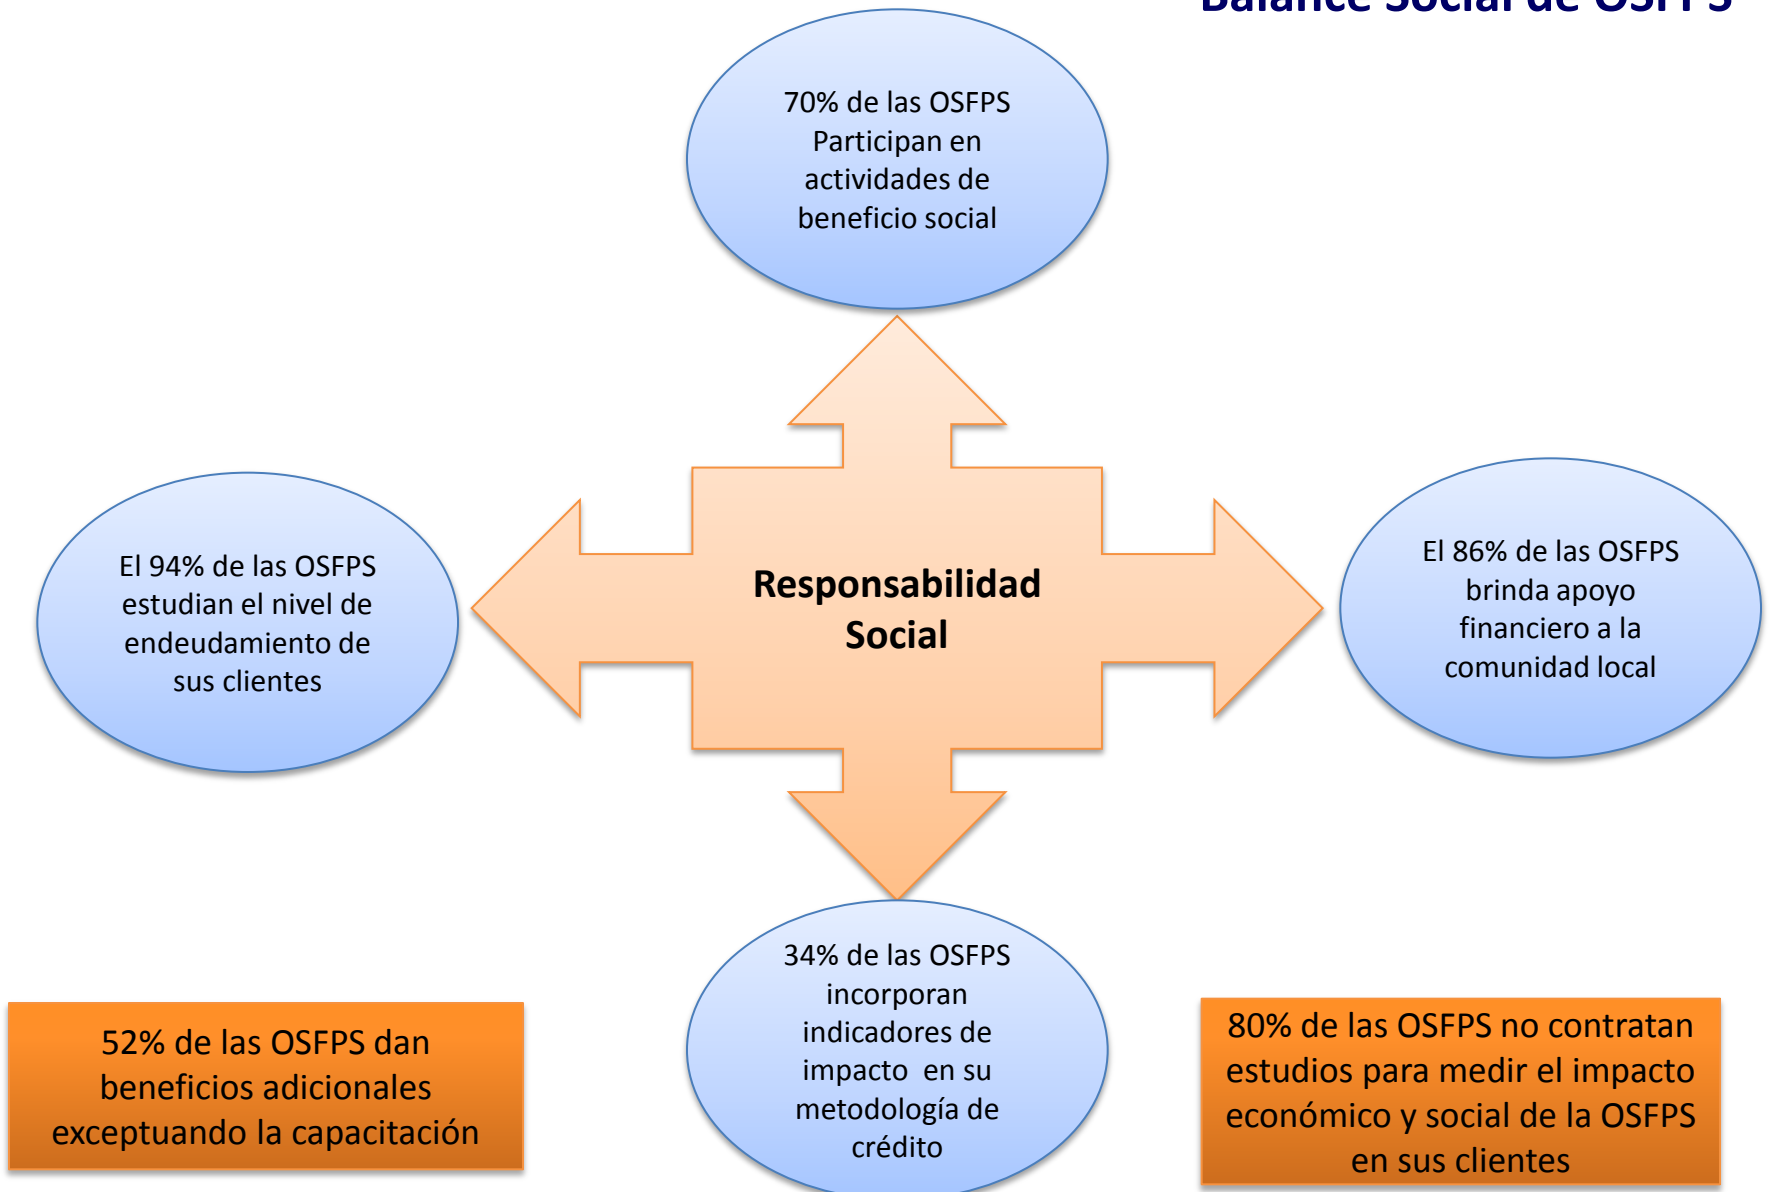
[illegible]

70% de las OSFPS Participan en actividades de beneficio social

El 94% de las OSFPS estudian el nivel de endeudamiento de sus clientes

Responsabilidad Social

El 86% de las OSFPS brinda apoyo financiero a la comunidad local

34% de las OSFPS incorporan indicadores de impacto en su metodología de crédito

52% de las OSFPS dan beneficios adicionales exceptuando la capacitación

80% de las OSFPS no contratan estudios para medir el impacto económico y social de la OSFPS en sus clientes